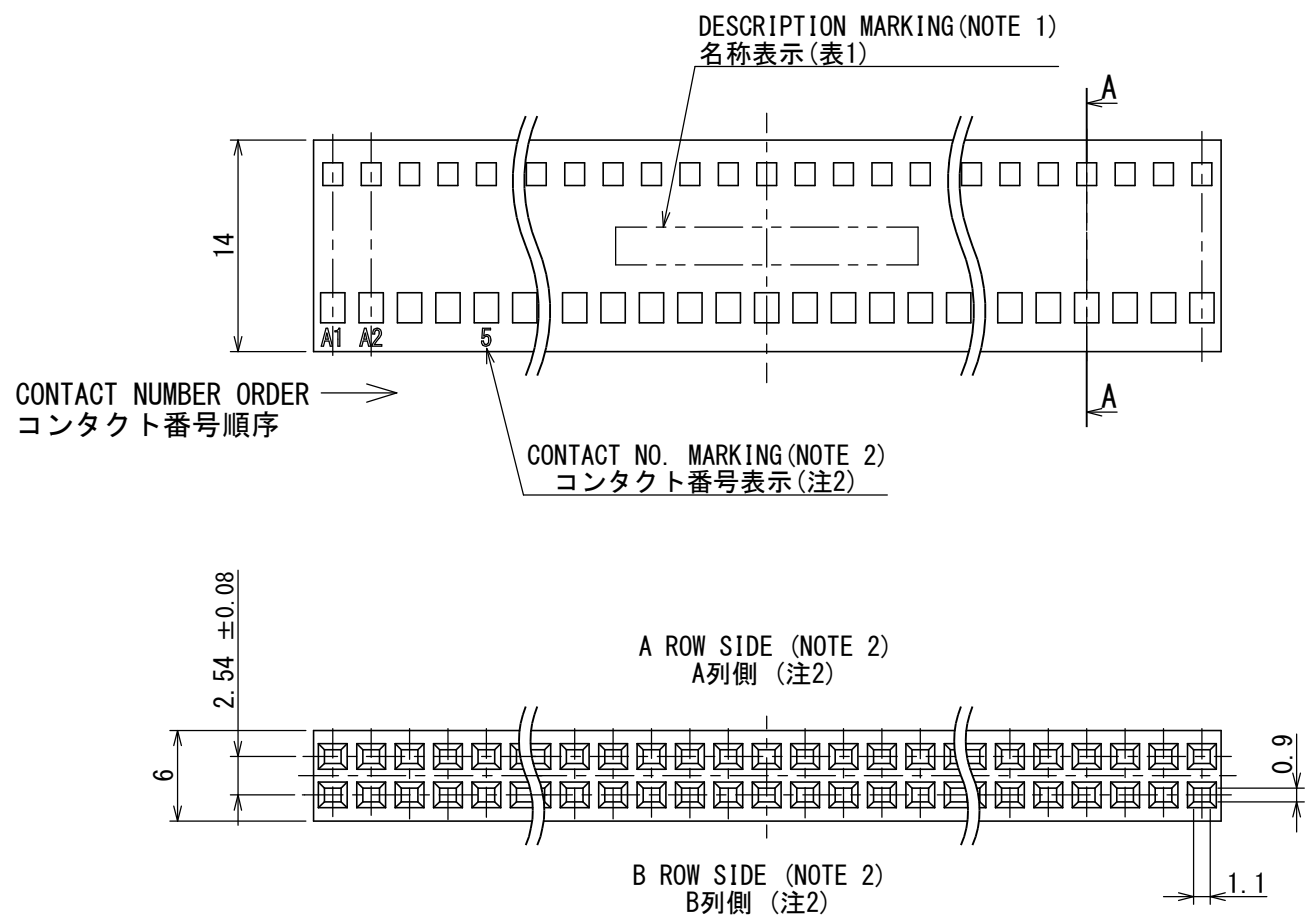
DESCRIPTION MARKING(NOTE 1)
名称表示(表1)

A

14

A1 A2 5

A

CONTACT NUMBER ORDER
コンタクト番号順序

CONTACT NO. MARKING(NOTE 2)
コンタクト番号表示(注2)

2.54 ±0.08

A ROW SIDE (NOTE 2)
A列側 (注2)

6

0.9

B ROW SIDE (NOTE 2)
B列側 (注2)

1.1